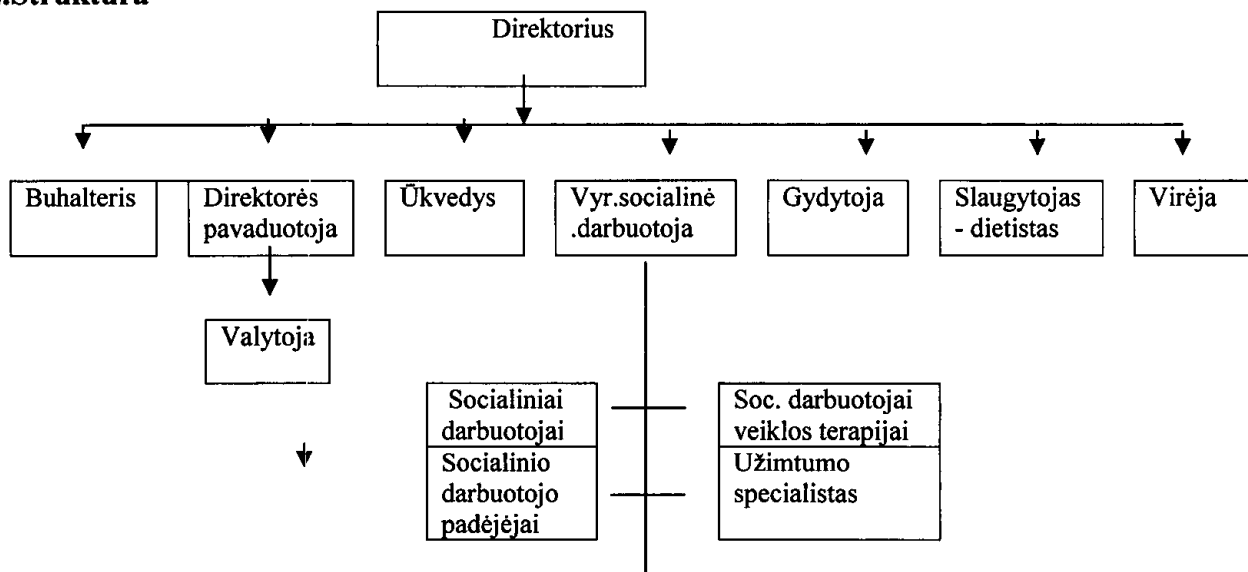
.Struktūra

Direktorius

Buhalteris

Direktorės pavaduotoja

Ūkvedys

Vyr.socialinė .darbuotoja

Gydytoja

Slaugytojas - dietistas

Virėja

Valytoja

Socialiniai darbuotojai

Soc. darbuotojai veiklos terapijai

Socialinio darbuotojo padėjėjai

Užimtumo specialistas